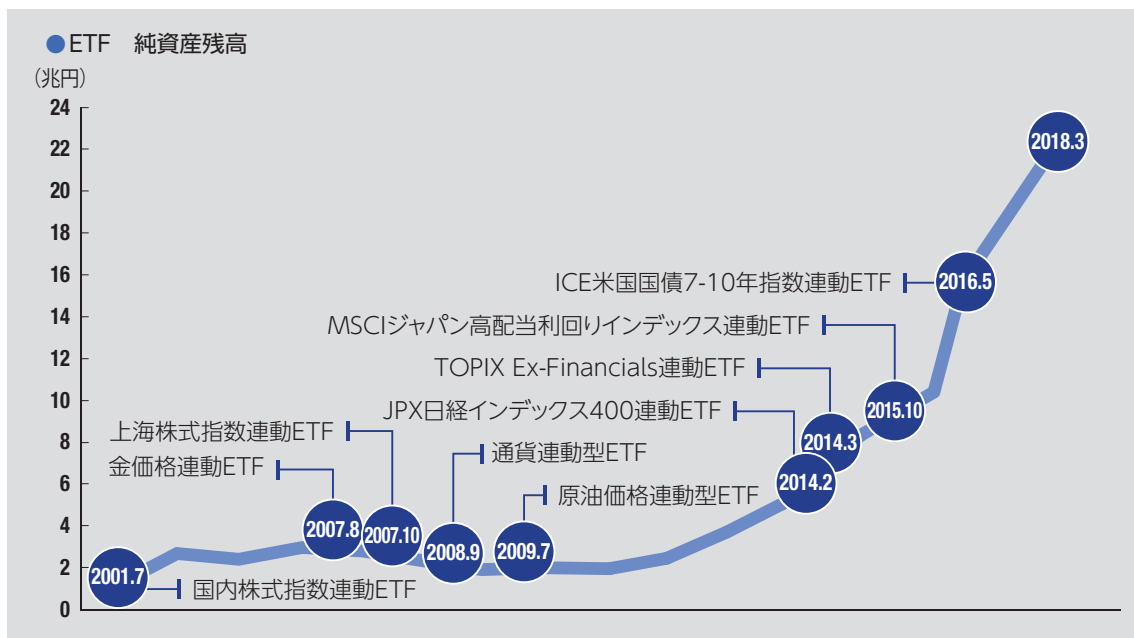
●ETF　純資産残高

（兆円）

24
22
20
18
16
14
12
10
8
6
4
2
0

2018.3

ICE米国国債7-10年指数連動ETF
2016.5

MSCIジャパン高配当利回りインデックス連動ETF
2015.10

TOPIX Ex-Financials連動ETF
2014.3

JPX日経インデックス400連動ETF
2014.2

上海株式指数連動ETF
2007.10

金価格連動ETF
2007.8

通貨連動型ETF
2008.9

原油価格連動型ETF
2009.7

2001.7
国内株式指数連動ETF